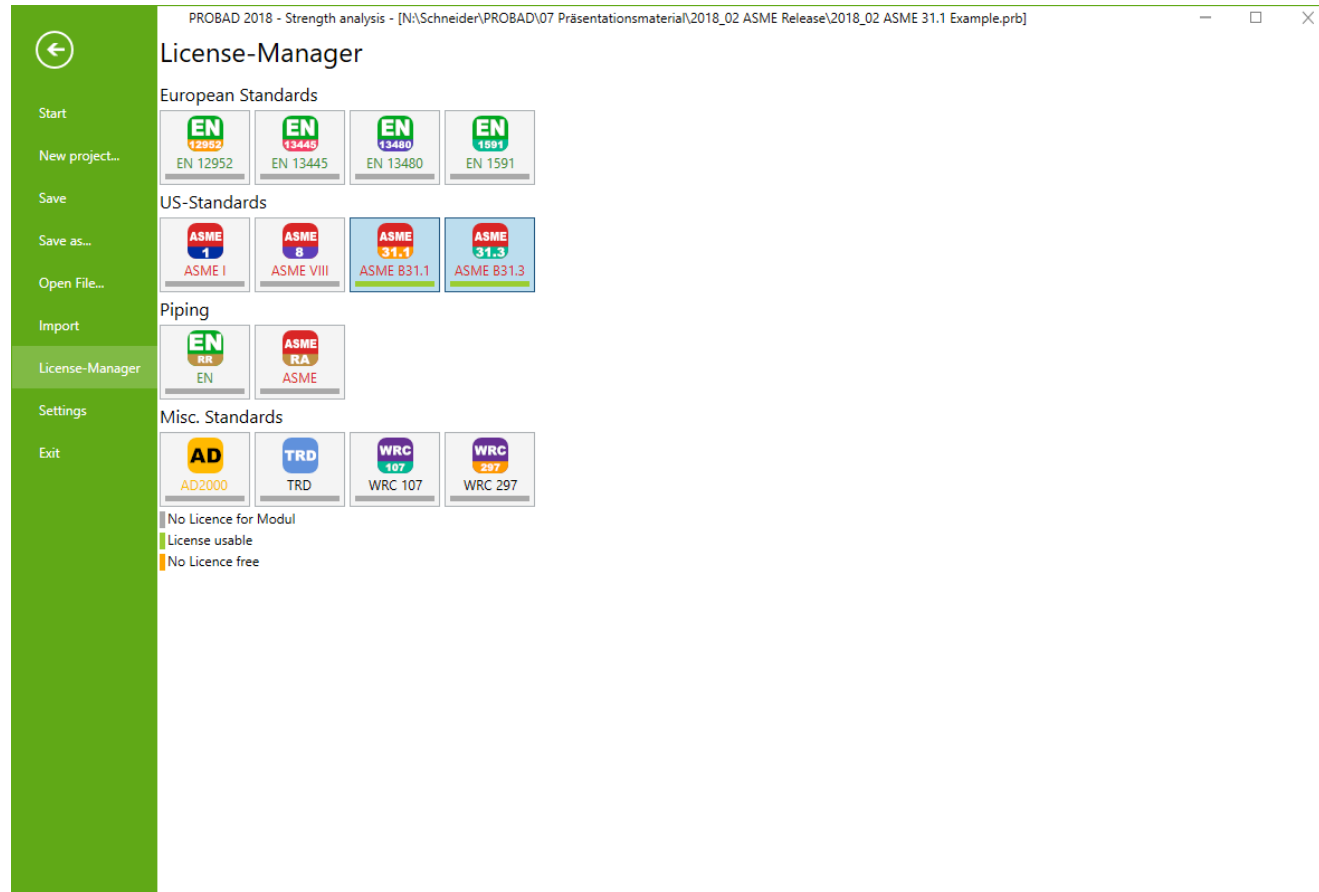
PROBAD 2018 - Strength analysis - [N:\Schneider\PROBAD\07 Präsentationsmaterial\2018_02 ASME Release\2018_02 ASME 31.1 Example.prb]

Start
New project...
Save
Save as...
Open File...
Import
License-Manager
Settings
Exit

License-Manager

European Standards

EN 12952
EN 12952

EN 13445
EN 13445

EN 13480
EN 13480

EN 1591
EN 1591

US-Standards

ASME 1
ASME I

ASME 8
ASME VIII

ASME 31.1
ASME B31.1

ASME 31.3
ASME B31.3

Piping

EN RR
EN

ASME RA
ASME

Misc. Standards

AD
AD2000

TRD
TRD

WRC 107
WRC 107

WRC 297
WRC 297

No Licence for Modul
License usable
No Licence free